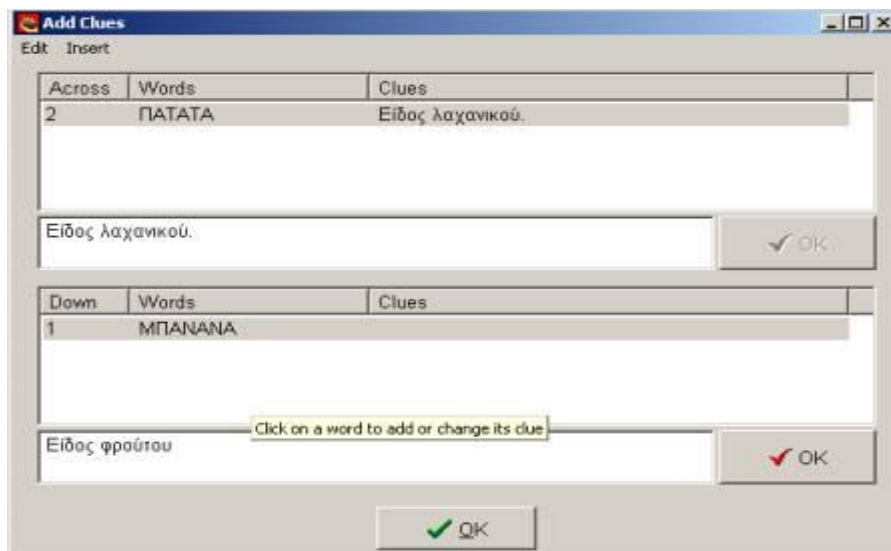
Add Clues

Edit Insert

| Across | Words | Clues |
|---|---|---|
| 2 | ΠΑΤΑΤΑ | Είδος λαχανικού. |

Είδος λαχανικού.

OK

| Down | Words | Clues |
|---|---|---|
| 1 | ΜΠΑΝΑΝΑ | |

Click on a word to add or change its clue

Είδος φρούτου

OK

OK